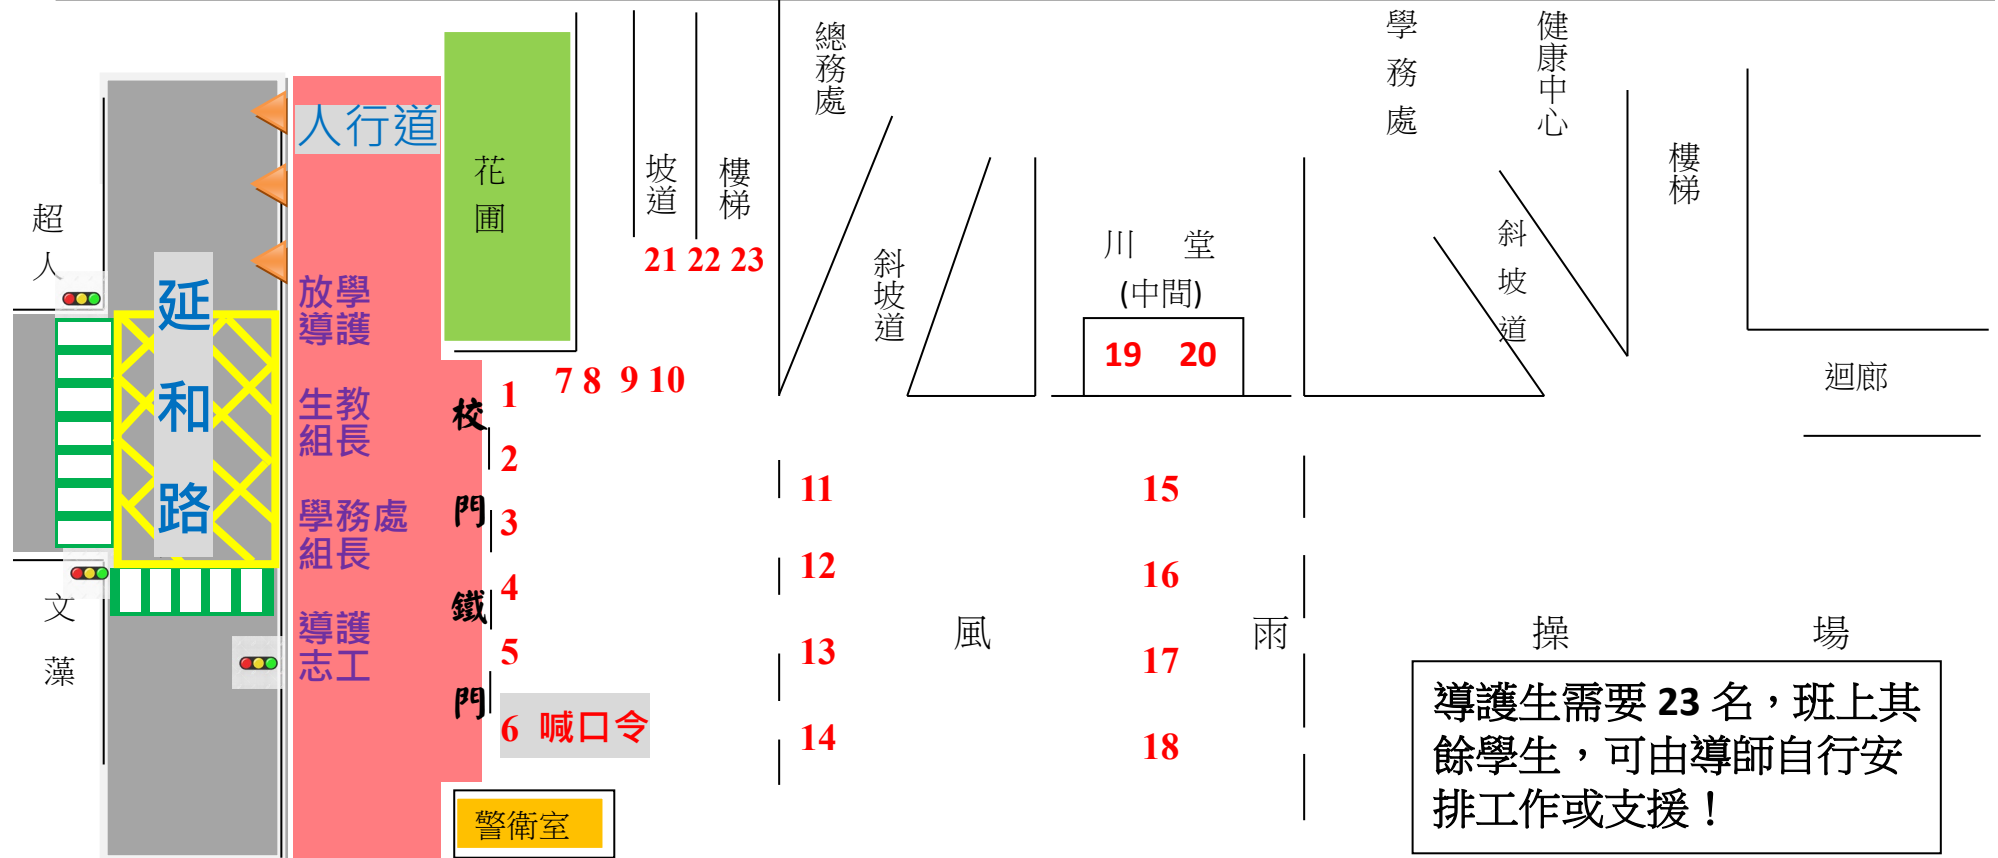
超人

延和路

文藻

人行道

放學導護

生教組長

學務處組長

導護志工

花圃

坡道

樓梯

21 22 23

校門鐵門

1
2
3
4
5
6 喊口令

7 8 9 10

警衛室

總務處

斜坡道

川 堂
(中間)

19 20

學務處

健康中心

斜坡道

樓梯

迴廊

11
12
13
14

15
16
17
18

風 雨

操 場

導護生需要 23 名，班上其餘學生，可由導師自行安排工作或支援！